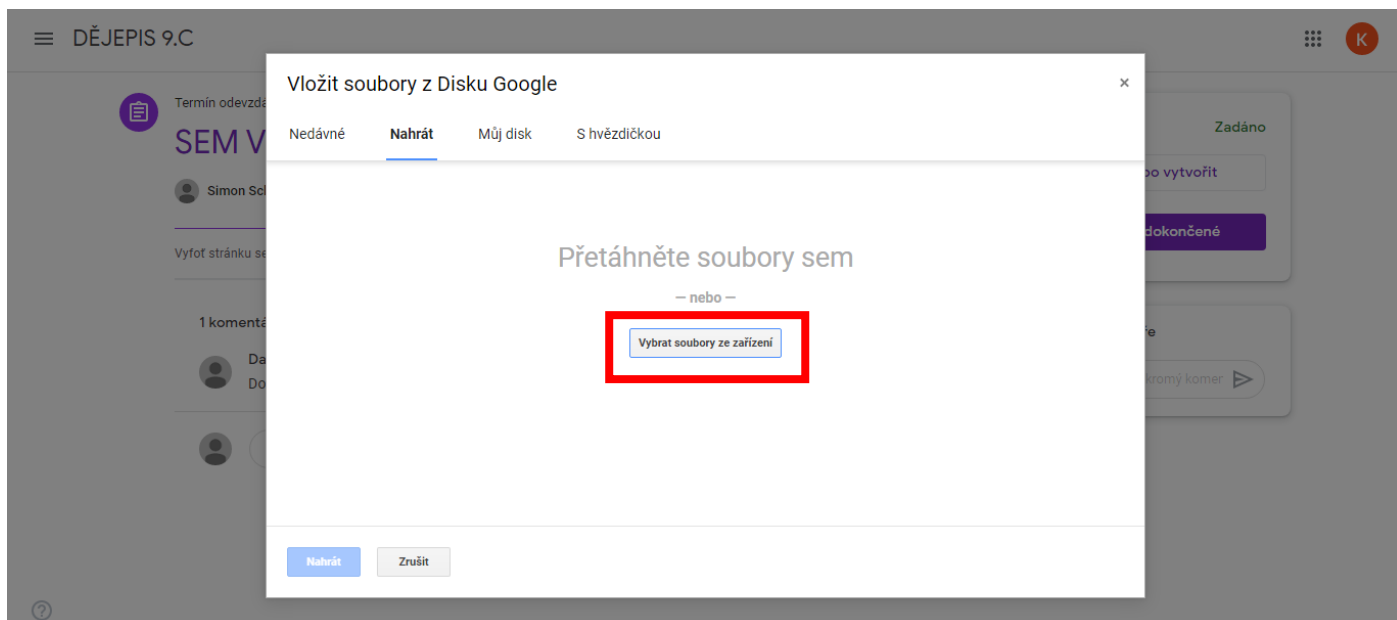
DĚJEPIS 9.C

K

Termín odevzdá

SEM V

Simon Sc

Vyfoť stránku se

1 komentá

Da
Do

Zadáno

bo vytvořit

dokončené

e

kromý komer

Vložit soubory z Disku Google

×

Nedávné Nahrát Můj disk S hvězdičkou

Přetáhněte soubory sem

— nebo —

Vybrat soubory ze zařízení

Nahrát Zrušit

?